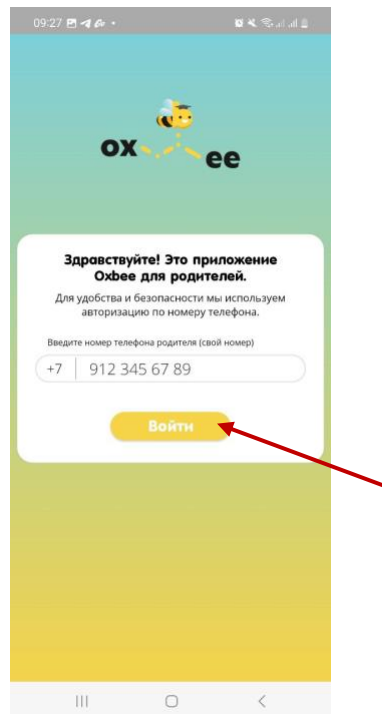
09:27

ox ee

Здравствуйте! Это приложение Oxbee для родителей.

Для удобства и безопасности мы используем авторизацию по номеру телефона.

Введите номер телефона родителя (свой номер)

+7 912 345 67 89

Войти